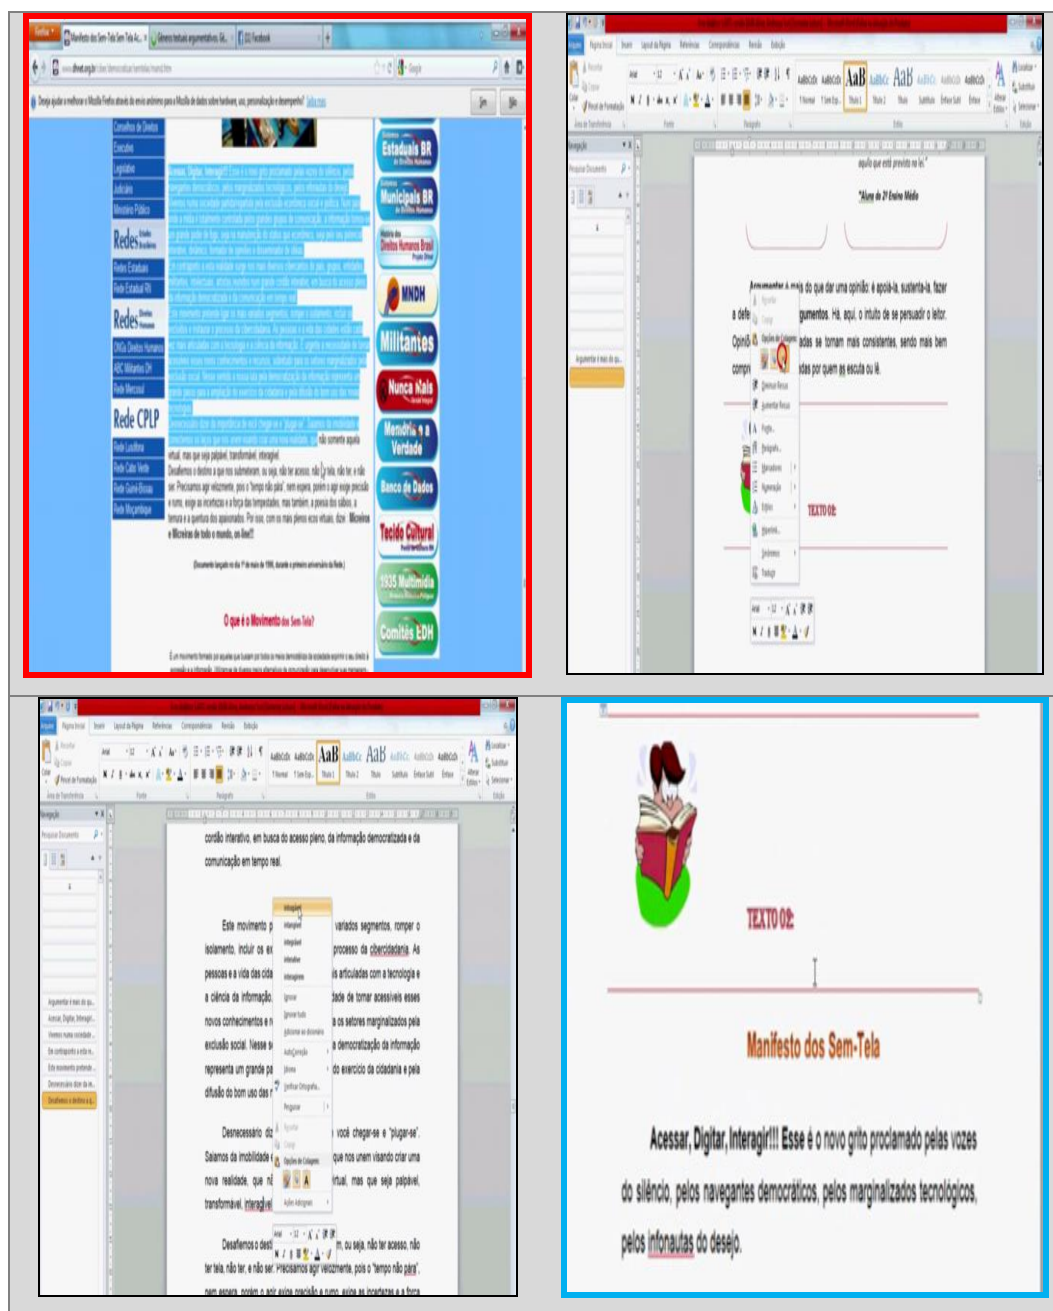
Manifesto dos Sem-Tela Sem Tela Ac... | Gêneros textuais argumentativos. Gê... | (32) Facebook

Deseja ajudar a melhorar o Mozilla Firefox através do envio anônimo para a Mozilla de dados sobre hardware, uso, personalização e desempenho? Saiba mais

Conselhos de Direitos
Executivo
Legislativo
Judiciário
Ministério Público
Redes
Redes Estaduais
Rede Estadual RI
Redes
ONGs Direitos Humanos
ABC Militantes DH
Rede Mercosul
Rede CPLP
Rede Lusófona
Rede Cabo Verde
Rede Guiné-Bissau
Rede Moçambique

Acessar, Digitar, Interagir!!! Esse é o novo grito proclamado pelas vozes do silêncio, pelos navegantes democráticos, pelos marginalizados tecnológicos, pelos infonautas do desejo. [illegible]

Desafiemos o destino a que nos submeteram, ou seja, não ter acesso, não ter tela, não ter, e não ser. Precisamos agir velozmente, pois o "tempo não para", nem espera, porém o agir exige precisão e rumo, exige as incertezas e a força das tempestades, mas também, a poesia dos sábios, a ternura e a querência dos apaixonados. Por isso, com os mais plenos ecos virtuais, dizei: Micreiros e Micreiras de todo o mundo, on-line!!!

(Documento lançado no dia 1º de maio de 1996, durante o primeiro aniversário da Rede.)

O que é o Movimento dos Sem-Tela?

Estaduais BR
Municipais BR
História dos Direitos Humanos Brasil
MNDH
Militantes
Nunca Mais
Memória e Verdade
Banco de Dados
Tecido Cultural
1935 Multimídia
Comitês EDH

aquilo que está previsto na lei."
"Aluno do 2º Ensino Médio"

Argumentar é mais do que dar uma opinião: é apoiá-la, sustentá-la, fazer a defe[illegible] gumentos. Há, aqui, o intuito de se persuadir o leitor. Opini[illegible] adas se tornam mais consistentes, sendo mais bem compr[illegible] adas por quem as escuta ou lê.

TEXTO 02:

cordão interativo, em busca do acesso pleno, da informação democratizada e da comunicação em tempo real.

Este movimento p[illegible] variados segmentos, romper o isolamento, incluir os ex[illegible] processo da cibercidadania. As pessoas e a vida das cida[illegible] is articuladas com a tecnologia e a ciência da informação. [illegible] dade de tornar acessíveis esses novos conhecimentos e r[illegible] s os setores marginalizados pela exclusão social. Nesse s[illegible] a democratização da informação representa um grande pa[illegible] do exercício da cidadania e pela difusão do bom uso das r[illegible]

Desnecessário diz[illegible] você chegar-se e "plugar-se". Saiamos da imobilidade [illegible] que nos unem visando criar uma nova realidade, que n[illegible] rtual, mas que seja palpável, transformável, interagível.

Desafiemos o dest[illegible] m, ou seja, não ter acesso, não ter tela, não ter, e não ser. Precisamos agir velozmente, pois o "tempo não para", nem espera, porém o agir exige precisão e rumo, exige as incertezas e a força

TEXTO 02:

Manifesto dos Sem-Tela

Acessar, Digitar, Interagir!!! Esse é o novo grito proclamado pelas vozes do silêncio, pelos navegantes democráticos, pelos marginalizados tecnológicos, pelos infonautas do desejo.